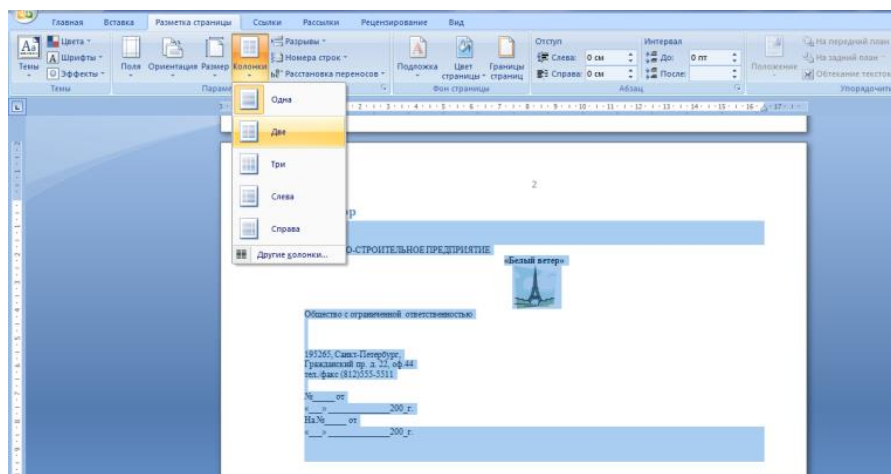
Главная Вставка Разметка страницы Ссылки Рассылки Рецензирование Вид

Темы Цвета Шрифты Эффекты Темы

Поля Ориентация Размер Колонки Разрывы Номера строк Расстановка переносов Парам

Подложка Цвет страницы Границы страниц Фон страницы

Отступ Слева: 0 см Справа: 0 см Интервал До: 0 пт После: Абзац

Положение На передний план На задний план Обтекание текстом Упорядочить

Одна
Две
Три
Слева
Справа
Другие колонки...

2

р

О-СТРОИТЕЛЬНОЕ ПРЕДПРИЯТИЕ
«Белый ветер»

Общество с ограниченной ответственностью

195265, Санкт-Петербург,
Гражданский пр. д. 22, оф.44
тел./факс (812)555-5511

№____от
«__»__________200_г.
На №____от
«__»__________200_г.